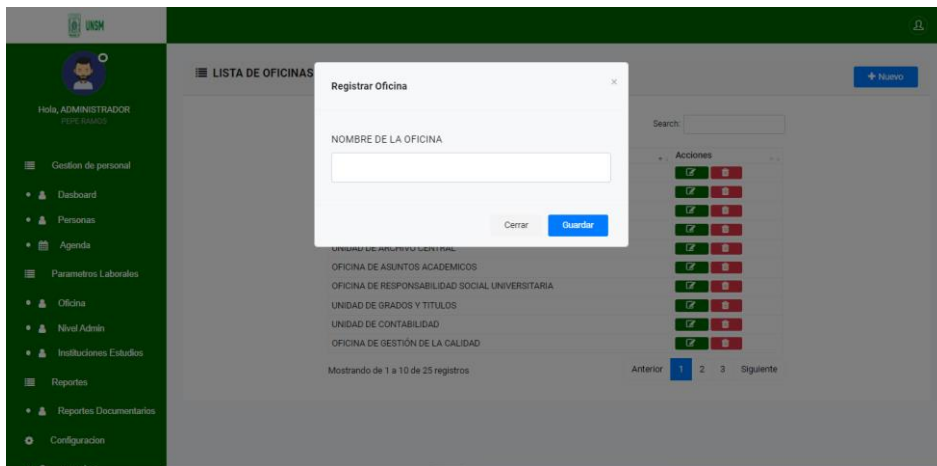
UNSM

Hola, ADMINISTRADOR
PEPE RAMOS

Gestion de personal
Dasboard
Personas
Agenda
Parametros Laborales
Oficina
Nivel Admin
Instituciones Estudios
Reportes
Reportes Documentarios
Configuracion

LISTA DE OFICINAS

+ Nuevo

Search:

Acciones

UNIDAD DE ARCHIVO CENTRAL
OFICINA DE ASUNTOS ACADEMICOS
OFICINA DE RESPONSABILIDAD SOCIAL UNIVERSITARIA
UNIDAD DE GRADOS Y TITULOS
UNIDAD DE CONTABILIDAD
OFICINA DE GESTIÓN DE LA CALIDAD

Mostrando de 1 a 10 de 25 registros

Anterior 1 2 3 Siguiente

Registrar Oficina
×
NOMBRE DE LA OFICINA

Cerrar
Guardar